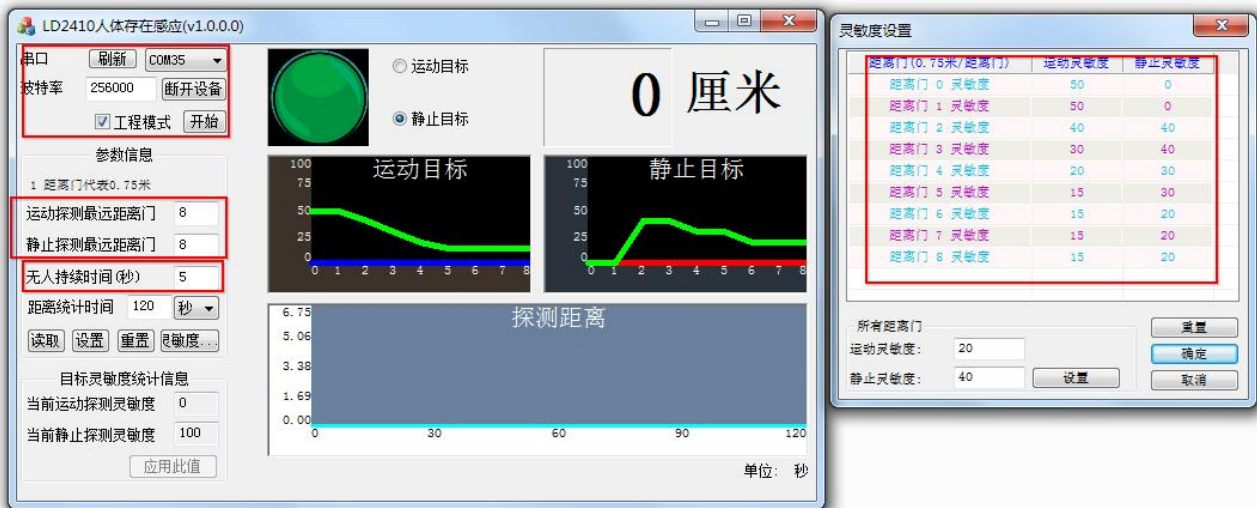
LD2410人体存在感应(v1.0.0.0)

串口 刷新 COM35
波特率 256000 断开设备
工程模式 开始

参数信息
1 距离门代表0.75米
运动探测最远距离门 8
静止探测最远距离门 8
无人持续时间(秒) 5
距离统计时间 120 秒
读取 设置 重置 灵敏度...

目标灵敏度统计信息
当前运动探测灵敏度 0
当前静止探测灵敏度 100
应用此值

运动目标
静止目标

0 厘米

运动目标
100 75 50 25 0
0 1 2 3 4 5 6 7 8

静止目标
100 75 50 25 0
0 1 2 3 4 5 6 7 8

探测距离
6.75 5.06 3.38 1.69 0.00
0 30 60 90 120

单位: 秒

灵敏度设置

| 距离门(0.75米/距离门) | 运动灵敏度 | 静止灵敏度 |
|---|---|---|
| 距离门 0 灵敏度 | 50 | 0 |
| 距离门 1 灵敏度 | 50 | 0 |
| 距离门 2 灵敏度 | 40 | 40 |
| 距离门 3 灵敏度 | 30 | 40 |
| 距离门 4 灵敏度 | 20 | 30 |
| 距离门 5 灵敏度 | 15 | 30 |
| 距离门 6 灵敏度 | 15 | 20 |
| 距离门 7 灵敏度 | 15 | 20 |
| 距离门 8 灵敏度 | 15 | 20 |

所有距离门
运动灵敏度: 20
静止灵敏度: 40
设置
重置
确定
取消